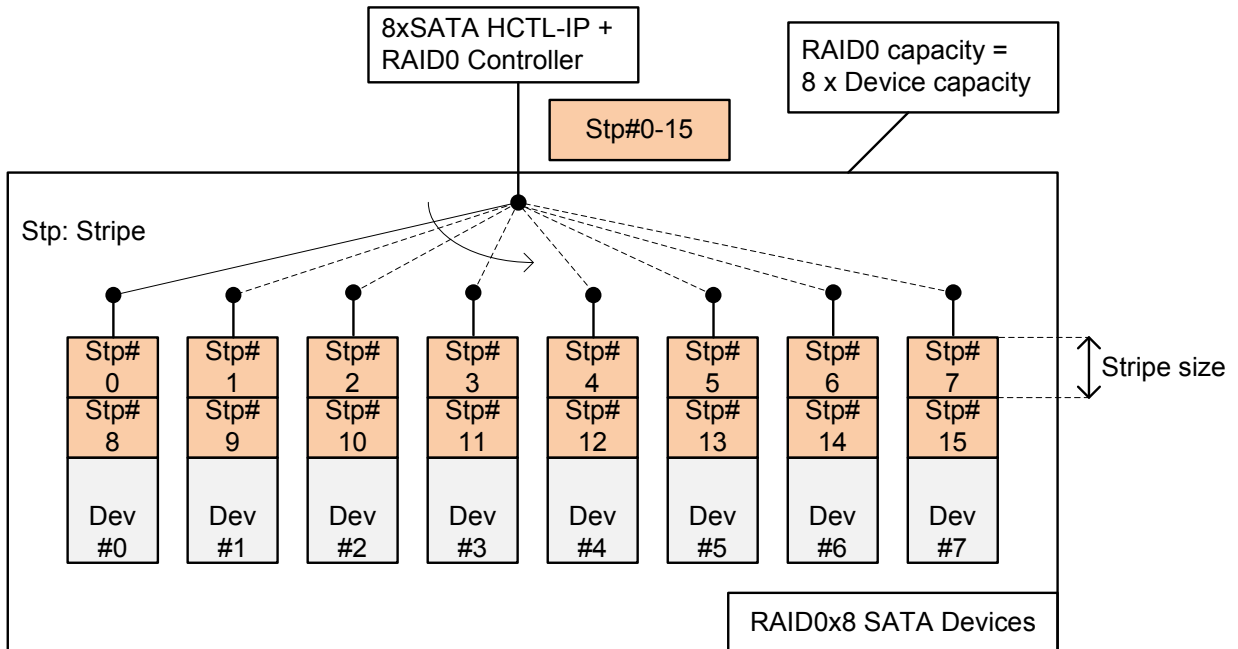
8xSATA HCTL-IP + RAID0 Controller

RAID0 capacity = 8 x Device capacity

Stp#0-15

Stp: Stripe

Stp# 0
Stp# 8
Dev #0

Stp# 1
Stp# 9
Dev #1

Stp# 2
Stp# 10
Dev #2

Stp# 3
Stp# 11
Dev #3

Stp# 4
Stp# 12
Dev #4

Stp# 5
Stp# 13
Dev #5

Stp# 6
Stp# 14
Dev #6

Stp# 7
Stp# 15
Dev #7

Stripe size

RAID0x8 SATA Devices